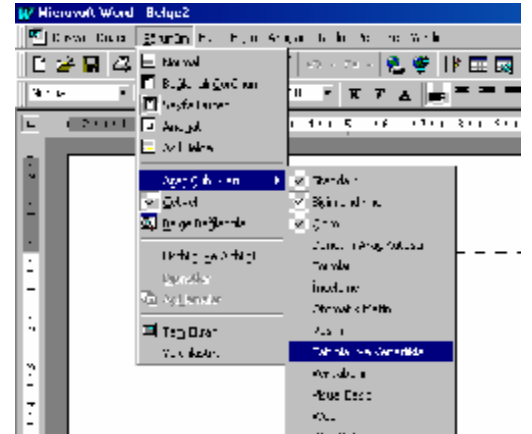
Microsoft Word - Belge2

Dosya Düzen Görünüm Ekle Biçim Araçlar Tablo Pencere Yardım

Normal
Bağlantılı Çalışma
Sayfa Düzeni
Anahat
Ana Belge

Araç Çubukları
Cetvel
Belge Haritalama

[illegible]
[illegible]
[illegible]

Tam Ekran
Yakınlaştır

Standart
Biçimlendirme
Çizim
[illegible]
Denetim
İnceleme
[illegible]
Form
Tablolar ve Kenarlıklar
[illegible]
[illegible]
Web
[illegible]